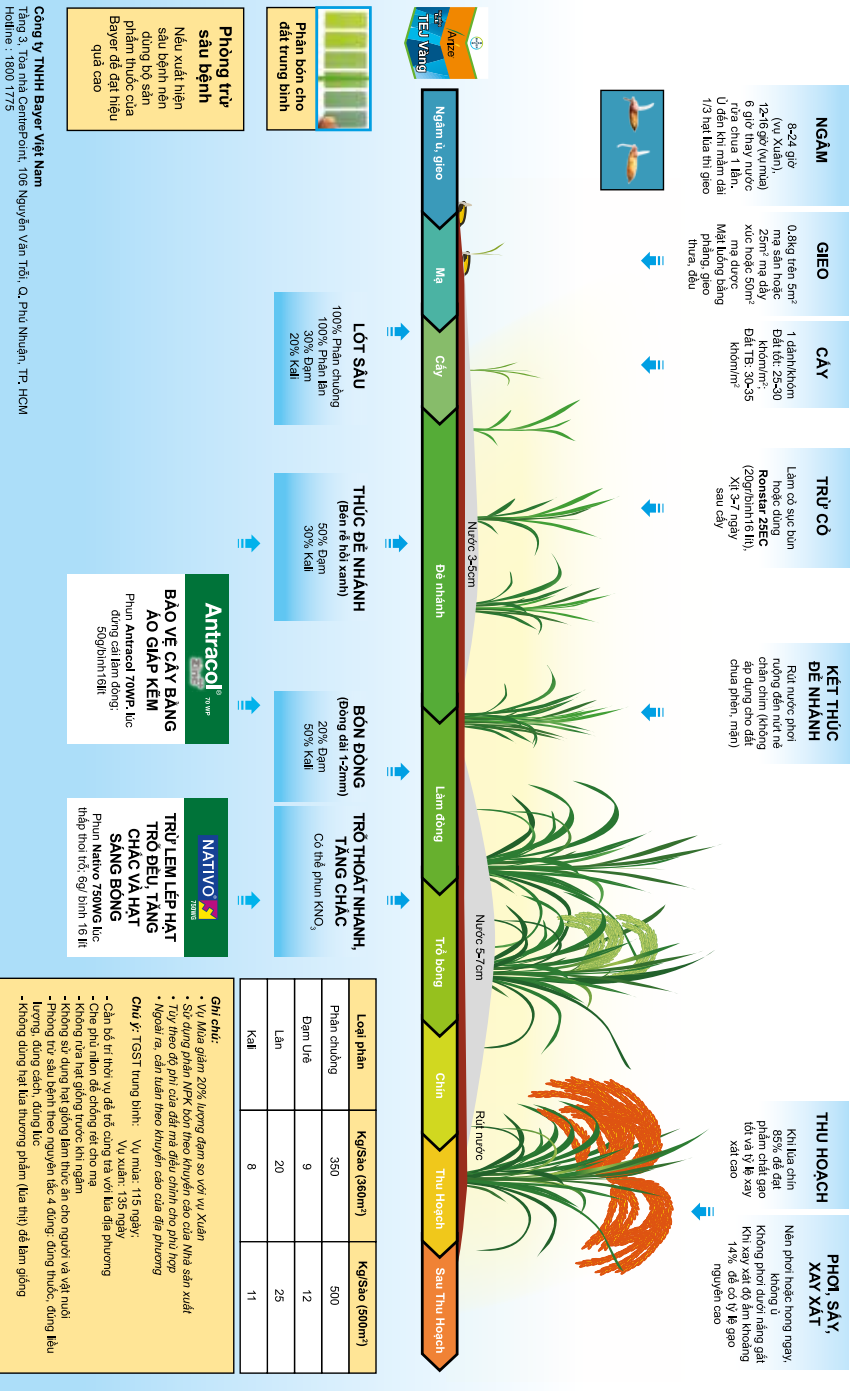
NGÂM
8-24 giờ (vụ Xuân), 12-16 giờ (vụ mùa) 6 giờ thay nước rửa chua 1 lần. Ủ đến khi mầm dài 1/3 hạt lúa thì gieo

GIEO
0,8kg trên 5m² mạ sân hoặc 25m² mạ dày xúc hoặc 50m² mạ dược
Mặt luống bằng phẳng, gieo thưa, đều

CẤY
1 dảnh/khóm
Đất tốt: 25-30 khóm/m²;
Đất TB: 30-35 khóm/m²

TRỪ CỎ
Làm cỏ sục bùn hoặc dùng Ronstar 25EC (20g/bình16 lít). Xịt 3-7 ngày sau cấy

KẾT THÚC ĐẺ NHÁNH
Rút nước phơi ruộng đến nứt nẻ chân chim (không áp dụng cho đất chua phèn, mặn)

THU HOẠCH
Khi lúa chín 85% để đạt phẩm chất gạo tốt và tỷ lệ xay xát cao

PHƠI, SẤY, XAY XÁT
Nên phơi hoặc hong ngay, không ủ
Không phơi dưới nắng gắt
Khi xay xát độ ẩm khoảng 14% để có tỷ lệ gạo nguyên cao

Nước 3-5cm
Nước 5-7cm
Rút nước

Anze TẾU Vàng

Ngâm ủ, gieo | Mạ | Cấy | Đẻ nhánh | Làm đòng | Trổ bông | Chín | Thu Hoạch | Sau Thu Hoạch

LÓT SÂU
100% Phân chuồng
100% Phân lân
30% Đạm
20% Kali

THÚC ĐẺ NHÁNH
(Bén rễ hồi xanh)
50% Đạm
30% Kali

BÓN ĐÒNG
(Đòng dài 1-2mm)
20% Đạm
50% Kali

TRỔ THOÁT NHANH, TĂNG CHẮC
Có thể phun $KNO_3$

| Loại phân | Kg/Sào (360m²) | Kg/Sào (500m²) |
|---|---|---|
| Phân chuồng | 350 | 500 |
| Đạm Urê | 9 | 12 |
| Lân | 20 | 25 |
| Kali | 8 | 11 |

Ghi chú:
• Vụ Mùa giảm 20% lượng đạm so với vụ Xuân
• Sử dụng phân NPK bón theo khuyến cáo của Nhà sản xuất
• Tùy theo độ phì của đất mà điều chỉnh cho phù hợp
• Ngoài ra, cần tuân theo khuyến cáo của địa phương
Chú ý: TGST trung bình: Vụ mùa: 115 ngày; Vụ xuân: 135 ngày
- Cần bố trí thời vụ để trổ cùng trà với lúa địa phương
- Che phủ nilon để chống rét cho mạ
- Không rửa hạt giống trước khi ngâm
- Không sử dụng hạt giống làm thức ăn cho người và vật nuôi
- Phòng trừ sâu bệnh theo nguyên tắc 4 đúng: đúng thuốc, đúng liều lượng, đúng cách, đúng lúc
- Không dùng hạt lúa thương phẩm (lúa thịt) để làm giống

Phân bón cho đất trung bình

Phòng trừ sâu bệnh
Nếu xuất hiện sâu bệnh nên dùng bộ sản phẩm thuốc của Bayer để đạt hiệu quả cao

Antracol® 70 WP
BẢO VỆ CÂY BẰNG ÁO GIÁP KẼM
Phun Antracol 70WP lúc đứng cái làm đòng: 50g/bình16lít

NATIVO 750WG
TRỪ LEM LÉP HẠT TRỔ ĐỀU, TĂNG CHẮC VÀ HẠT SÁNG BÓNG
Phun Nativo 750WG lúc thập thoi trổ: 6g/ bình 16 lít

Công ty TNHH Bayer Việt Nam
Tầng 3, Tòa nhà CentrePoint, 106 Nguyễn Văn Trỗi, Q. Phú Nhuận, TP. HCM
Hotline : 1800 1775